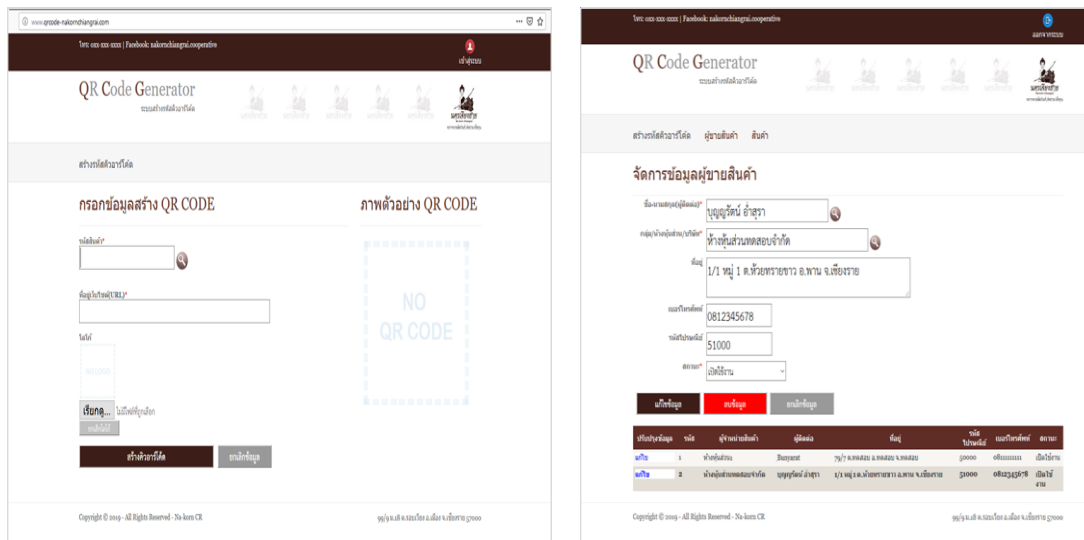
www.qrcode-nakornchiangrai.com

โทร: 0xx-xxx-xxxx | Facebook: nakornchiangrai.cooperative

เข้าสู่ระบบ

QR Code Generator
ระบบสร้างรหัสคิวอาร์โค้ด

สร้างรหัสคิวอาร์โค้ด

กรอกข้อมูลสร้าง QR CODE

รหัสสินค้า*

ที่อยู่เว็บไซต์(URL)*

โลโก้

เรียกดู... ไม่มีไฟล์ที่ถูกเลือก

ยกเลิกโลโก้

สร้างคิวอาร์โค้ด

ยกเลิกข้อมูล

ภาพตัวอย่าง QR CODE

NO QR CODE

Copyright © 2019 - All Rights Reserved - Na-korn CR

99/9 ม.18 ต.รอบเวียง อ.เมือง จ.เชียงราย 57000

โทร: 0xx-xxx-xxxx | Facebook: nakornchiangrai.cooperative

ออกจากระบบ

QR Code Generator
ระบบสร้างรหัสคิวอาร์โค้ด

สร้างรหัสคิวอาร์โค้ด ผู้ขายสินค้า สินค้า

จัดการข้อมูลผู้ขายสินค้า

ชื่อ-นามสกุล(ผู้ติดต่อ)* บุญญรัตน์ ลำสุรา

กลุ่ม/ห้างหุ้นส่วน/บริษัท* ห้างหุ้นส่วนทดสอบจำกัด

ที่อยู่ 1/1 หมู่ 1 ต.ห้วยทรายขาว อ.พาน จ.เชียงราย

เบอร์โทรศัพท์ 0812345678

รหัสไปรษณีย์ 51000

สถานะ* เปิดใช้งาน

แก้ไขข้อมูล ลบข้อมูล ยกเลิกข้อมูล

| ปรับปรุงข้อมูล | รหัส | ผู้จำหน่ายสินค้า | ผู้ติดต่อ | ที่อยู่ | รหัสไปรษณีย์ | เบอร์โทรศัพท์ | สถานะ |
|---|---|---|---|---|---|---|---|
| แก้ไข | 1 | ห้างหุ้นส่วน | Bunyarat | 79/7 ต.ทดสอบ อ.ทดสอบ จ.ทดสอบ | 50000 | 0811111111 | เปิดใช้งาน |
| แก้ไข | 2 | ห้างหุ้นส่วนทดสอบจำกัด | บุญญรัตน์ ลำสุรา | 1/1 หมู่ 1 ต.ห้วยทรายขาว อ.พาน จ.เชียงราย | 51000 | 0812345678 | เปิดใช้งาน |

Copyright © 2019 - All Rights Reserved - Na-korn CR

99/9 ม.18 ต.รอบเวียง อ.เมือง จ.เชียงราย 57000